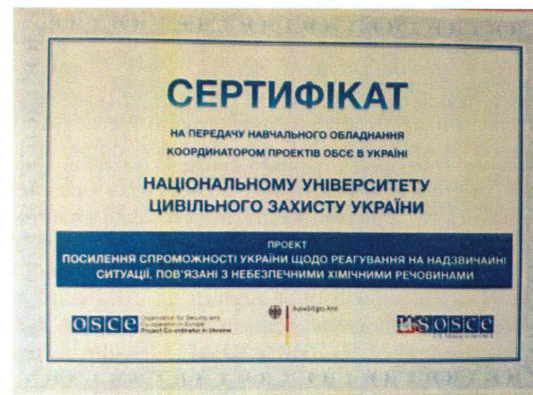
СЕРТИФІКАТ

НА ПЕРЕДАЧУ НАВЧАЛЬНОГО ОБЛАДНАННЯ КООРДИНАТОРОМ ПРОЕКТІВ ОБСЄ В УКРАЇНІ

НАЦІОНАЛЬНОМУ УНІВЕРСИТЕТУ ЦИВІЛЬНОГО ЗАХИСТУ УКРАЇНИ

ПРОЕКТ
ПОСИЛЕННЯ СПРОМОЖНОСТІ УКРАЇНИ ЩОДО РЕАГУВАННЯ НА НАДЗВИЧАЙНІ СИТУАЦІЇ, ПОВ'ЯЗАНІ З НЕБЕЗПЕЧНИМИ ХІМІЧНИМИ РЕЧОВИНАМИ

OSCE Organization for Security and Co-operation in Europe Project Co-ordinator in Ukraine

Auswärtiges Amt

OSCE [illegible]